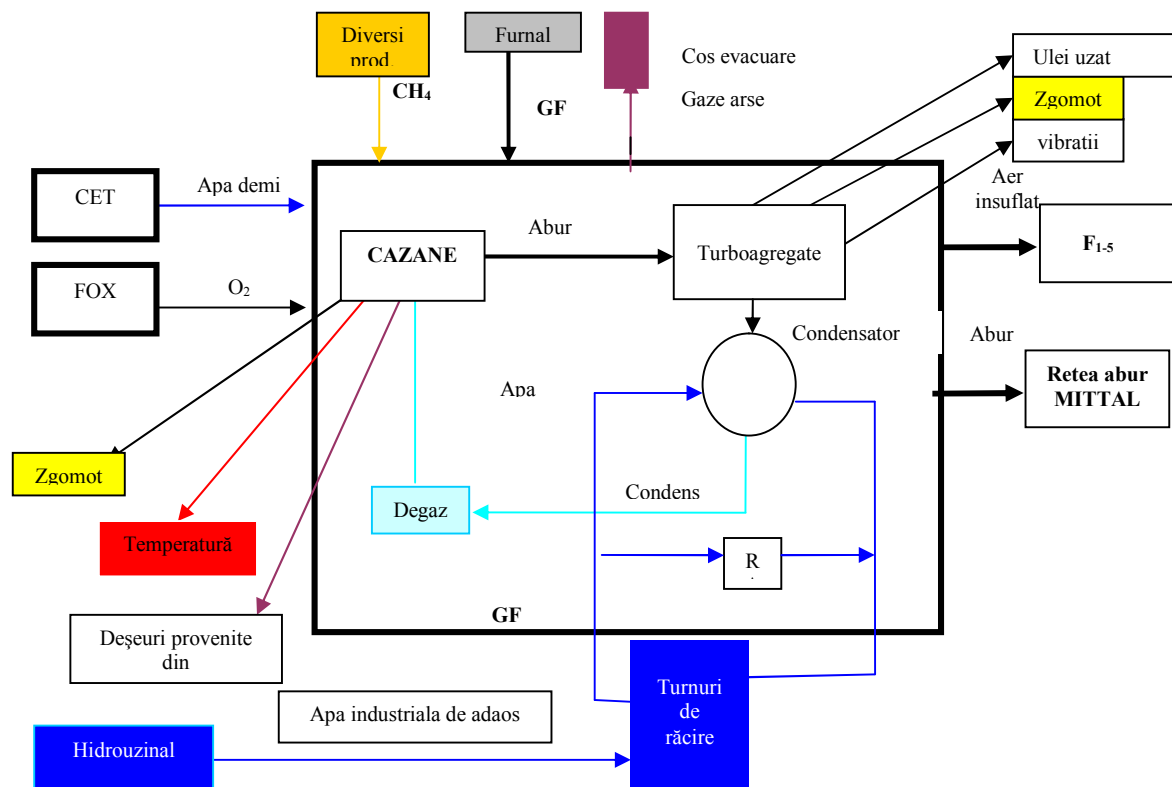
Diversi prod.

CH$_4$

Furnal

GF

Cos evacuare

Gaze arse

Ulei uzat

Zgomot

vibratii

CET

Apa demi

FOX

O$_2$

CAZANE

Abur

Turboagregate

Aer insuflat

F$_{1-5}$

Condensator

Abur

Apa

Retea abur MITTAL

Zgomot

Condens

Degaz

Temperatură

R

GF

Deşeuri provenite din

Turnuri de răcire

Apa industriala de adaos

Hidrouzinal